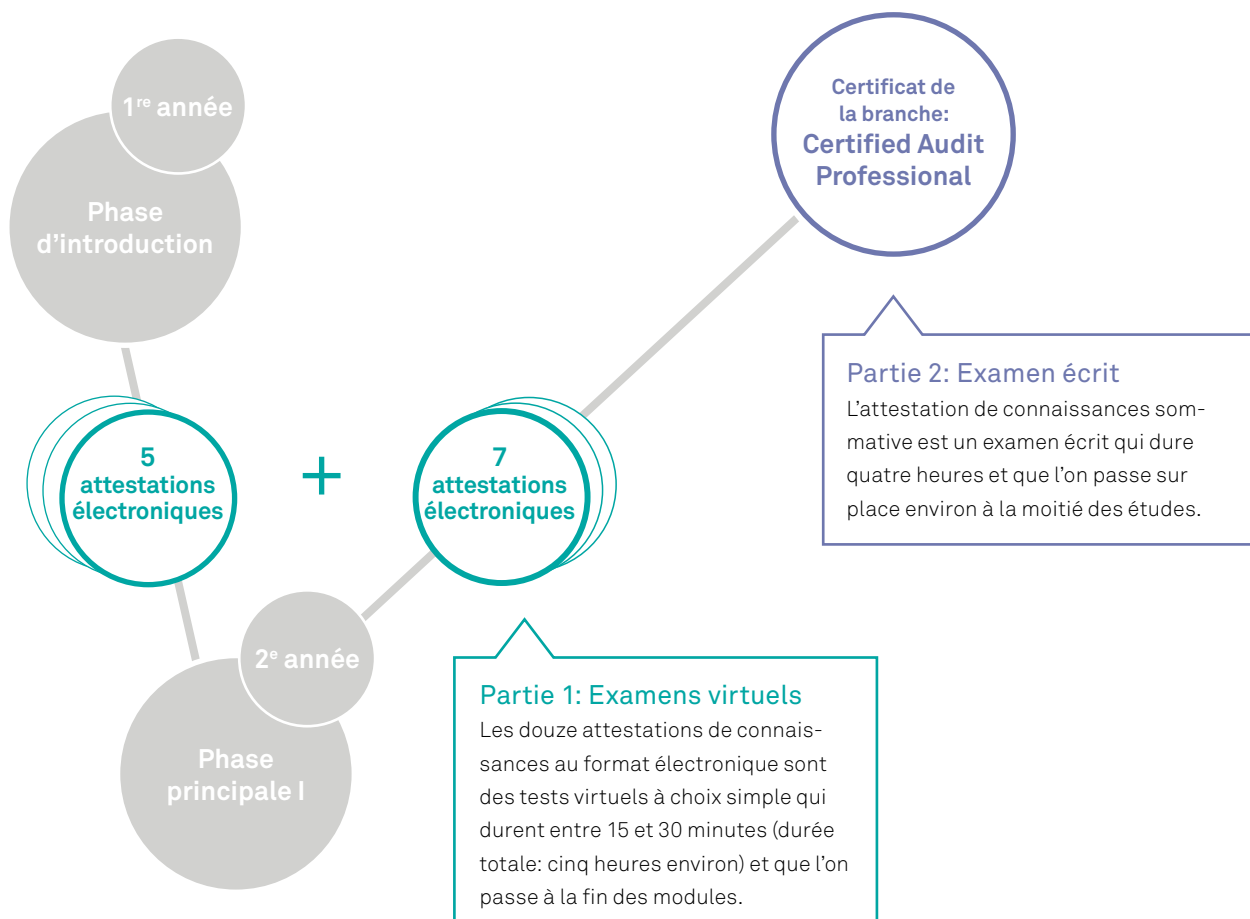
1$^{re}$ année

Phase d'introduction

5 attestations électroniques

+

7 attestations électroniques

2$^{e}$ année

Phase principale I

Certificat de la branche: Certified Audit Professional

Partie 2: Examen écrit
L'attestation de connaissances sommative est un examen écrit qui dure quatre heures et que l'on passe sur place environ à la moitié des études.

Partie 1: Examens virtuels
Les douze attestations de connaissances au format électronique sont des tests virtuels à choix simple qui durent entre 15 et 30 minutes (durée totale: cinq heures environ) et que l'on passe à la fin des modules.